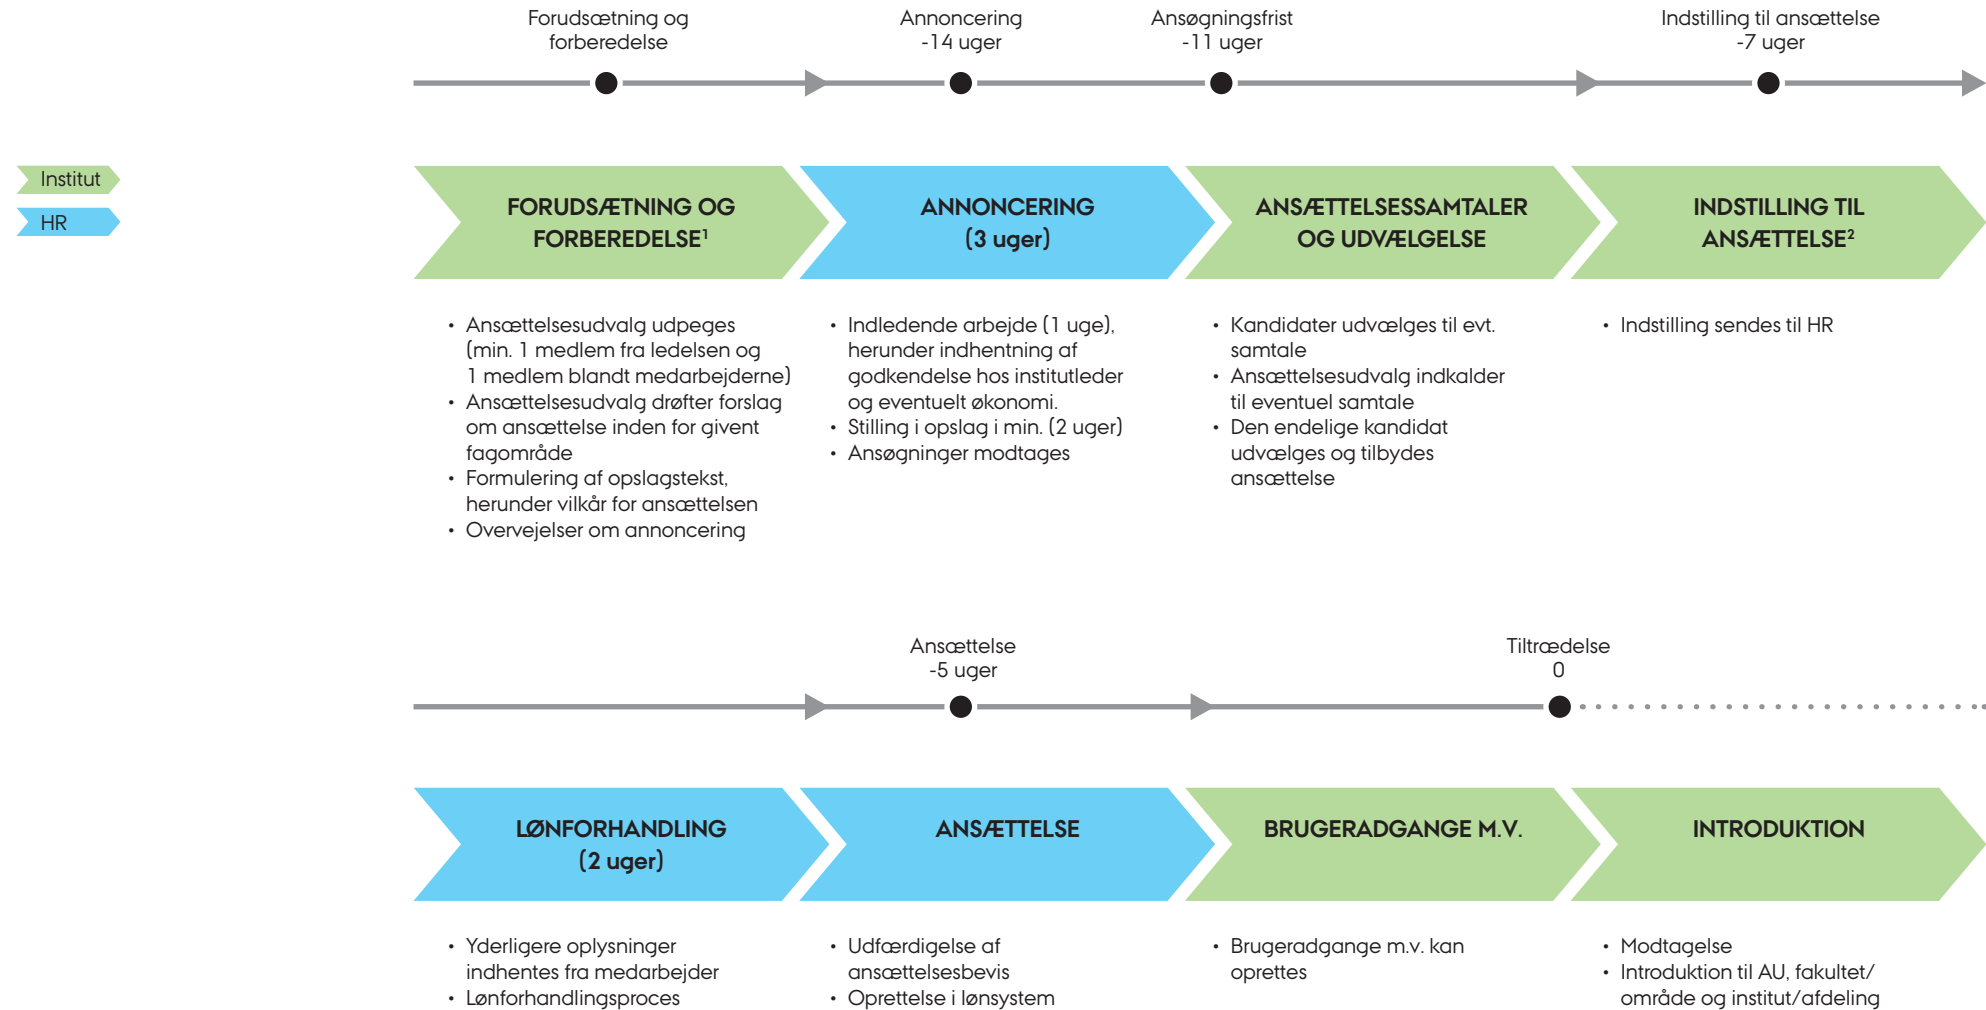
Forudsætning og forberedelse

Annoncering -14 uger

Ansøgningsfrist -11 uger

Indstilling til ansættelse -7 uger

Institut

HR

FORUDSÆTNING OG FORBEREDELSE$^1$

ANNONCERING (3 uger)

ANSÆTTELSESSAMTALER OG UDVÆLGELSE

INDSTILLING TIL ANSÆTTELSE$^2$

• Ansættelsesudvalg udpeges (min. 1 medlem fra ledelsen og 1 medlem blandt medarbejderne)
• Ansættelsesudvalg drøfter forslag om ansættelse inden for givent fagområde
• Formulering af opslagstekst, herunder vilkår for ansættelsen
• Overvejelser om annoncering

• Indledende arbejde (1 uge), herunder indhentning af godkendelse hos institutleder og eventuelt økonomi.
• Stilling i opslag i min. (2 uger)
• Ansøgninger modtages

• Kandidater udvælges til evt. samtale
• Ansættelsesudvalg indkalder til eventuel samtale
• Den endelige kandidat udvælges og tilbydes ansættelse

• Indstilling sendes til HR

Ansættelse -5 uger

Tiltrædelse 0

LØNFORHANDLING (2 uger)

ANSÆTTELSE

BRUGERADGANGE M.V.

INTRODUKTION

• Yderligere oplysninger indhentes fra medarbejder
• Lønforhandlingsproces

• Udfærdigelse af ansættelsesbevis
• Oprettelse i lønsystem

• Brugeradgange m.v. kan oprettes

• Modtagelse
• Introduktion til AU, fakultet/område og institut/afdeling